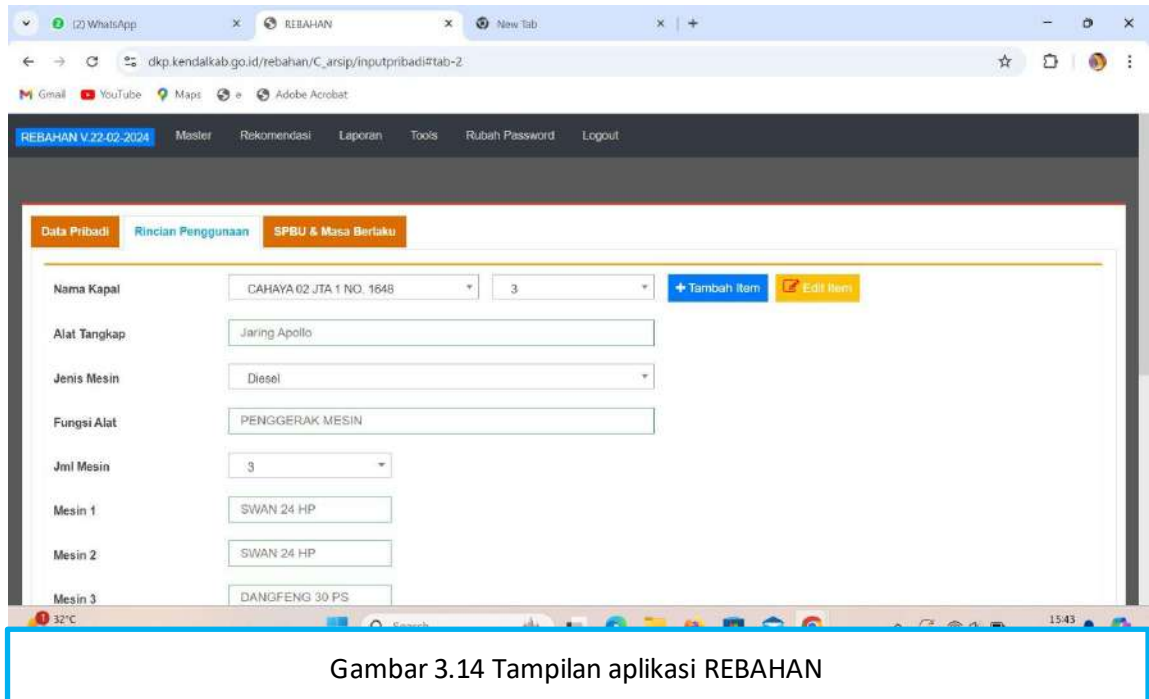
(2) WhatsApp × REBAHAN × New Tab × +

dkp.kendalkab.go.id/rebahan/C_arsip/inputpribadi#tab-2

Gmail YouTube Maps e Adobe Acrobat

REBAHAN V.22-02-2024 Master Rekomendasi Laporan Tools Rubah Password Logout

Data Pribadi Rincian Penggunaan SPBU & Masa Berlaku

Nama Kapal CAHAYA 02 JTA 1 NO. 1648 3 + Tambah Item Edit Item

Alat Tangkap Jaring Apollo

Jenis Mesin Diesel

Fungsi Alat PENGGERAK MESIN

Jml Mesin 3

Mesin 1 SWAN 24 HP

Mesin 2 SWAN 24 HP

Mesin 3 DANGFENG 30 PS

32°C Search 15:43

Gambar 3.14 Tampilan aplikasi REBAHAN